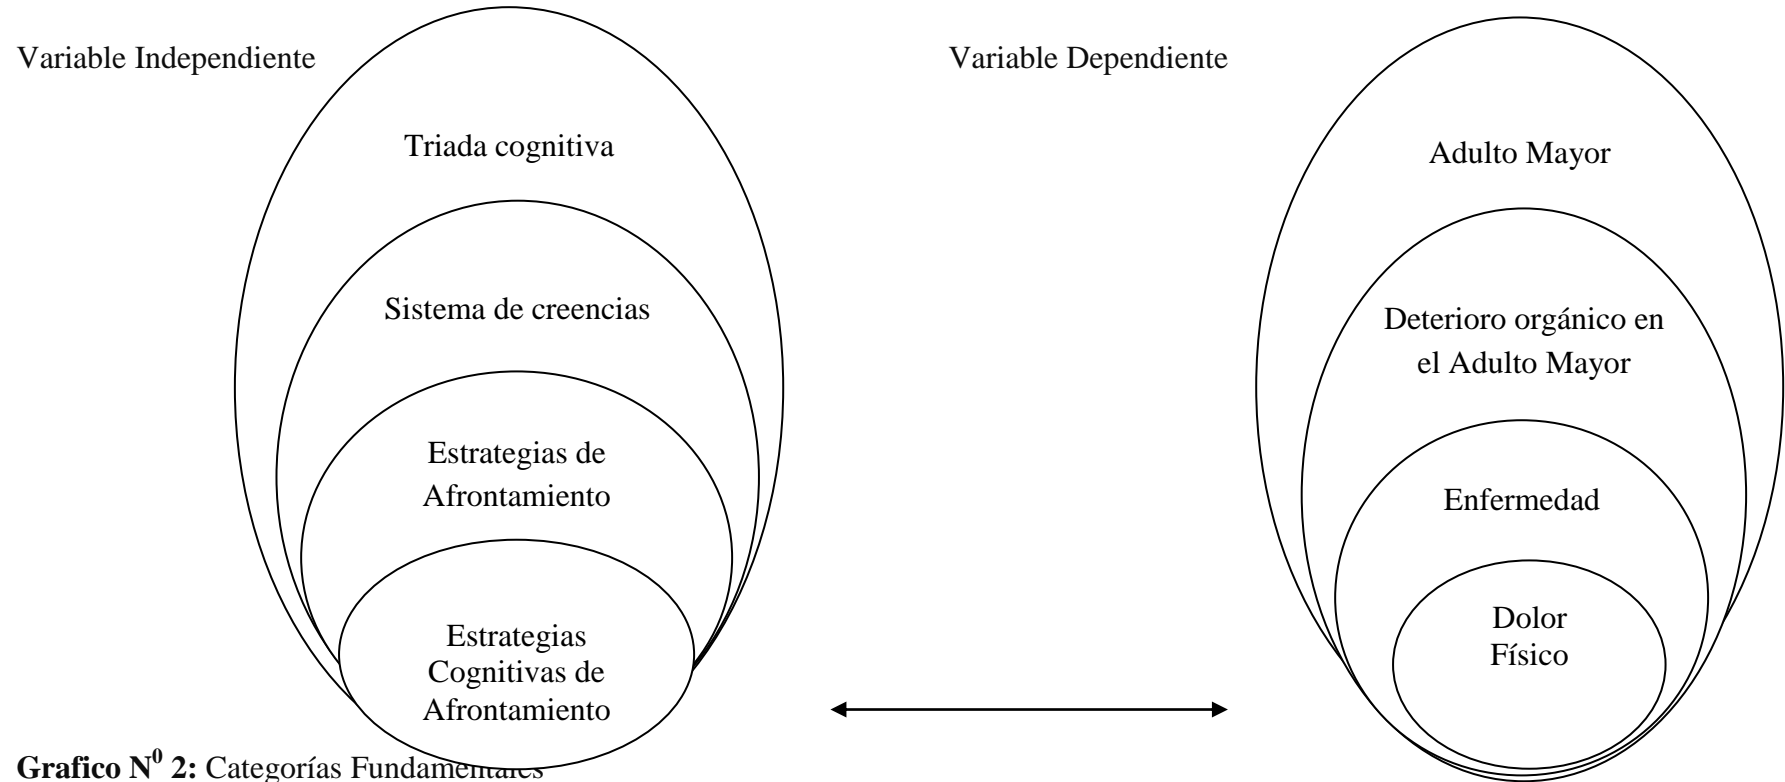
Variable Independiente

Triada cognitiva

Sistema de creencias

Estrategias de Afrontamiento

Estrategias Cognitivas de Afrontamiento

Variable Dependiente

Adulto Mayor

Deterioro orgánico en el Adulto Mayor

Enfermedad

Dolor Físico

**Grafico N$^0$ 2:** Categorías Fundamentales